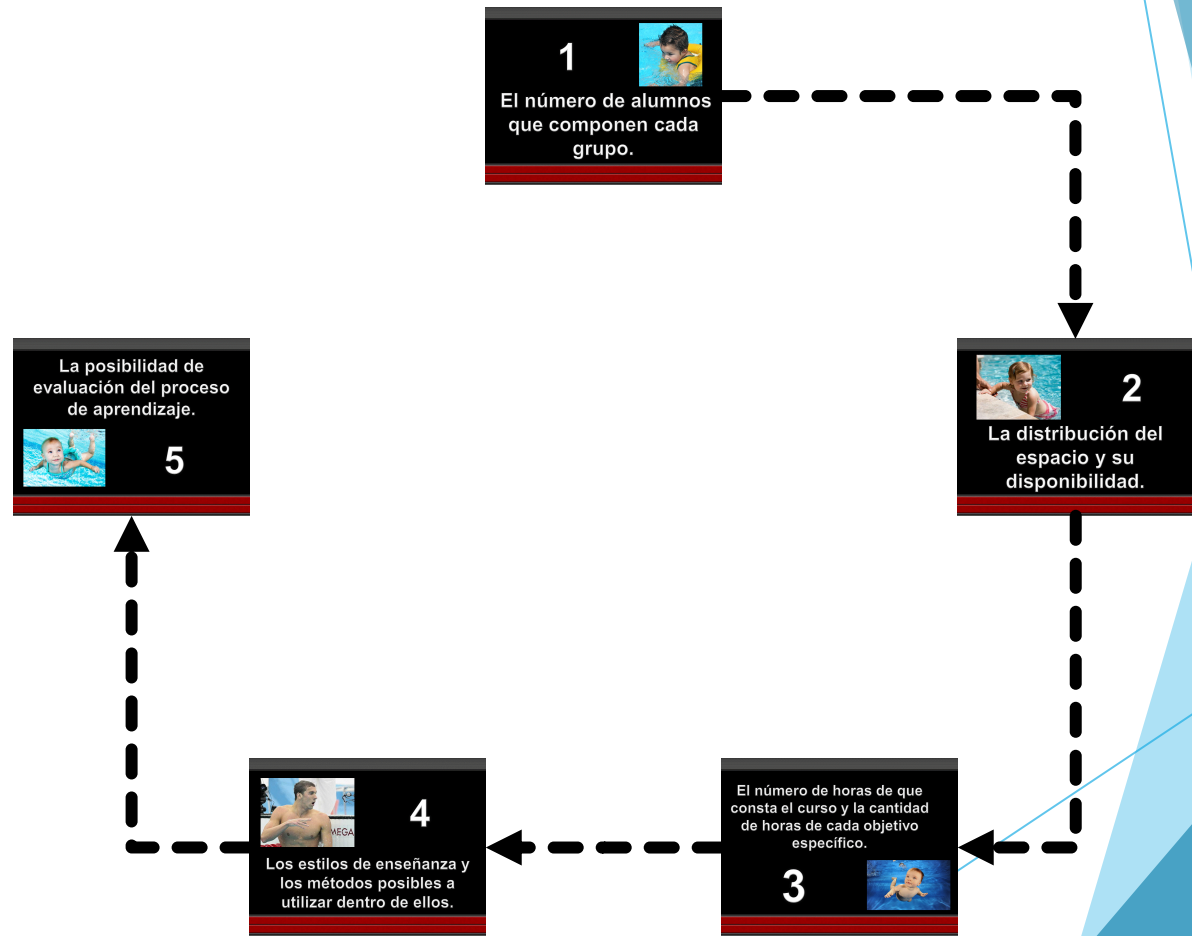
1

El número de alumnos que componen cada grupo.

2

La distribución del espacio y su disponibilidad.

El número de horas de que consta el curso y la cantidad de horas de cada objetivo específico.

3

4

Los estilos de enseñanza y los métodos posibles a utilizar dentro de ellos.

La posibilidad de evaluación del proceso de aprendizaje.

5